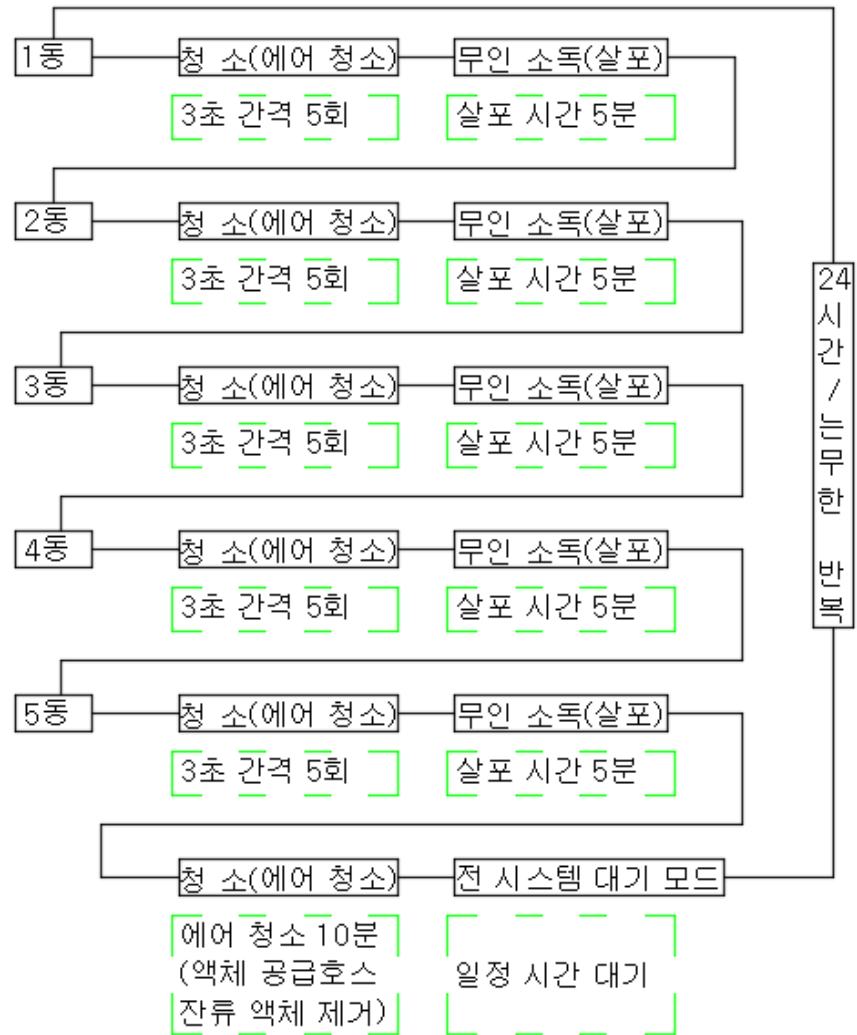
1동
청 소(에어 청소)
3초 간격 5회
무인 소독(살포)
살포 시간 5분

2동
청 소(에어 청소)
3초 간격 5회
무인 소독(살포)
살포 시간 5분

3동
청 소(에어 청소)
3초 간격 5회
무인 소독(살포)
살포 시간 5분

4동
청 소(에어 청소)
3초 간격 5회
무인 소독(살포)
살포 시간 5분

5동
청 소(에어 청소)
3초 간격 5회
무인 소독(살포)
살포 시간 5분

청 소(에어 청소)
에어 청소 10분 (액체 공급호스 잔류 액체 제거)
전 시스템 대기 모드
일정 시간 대기

24시간 / 는무한 반복